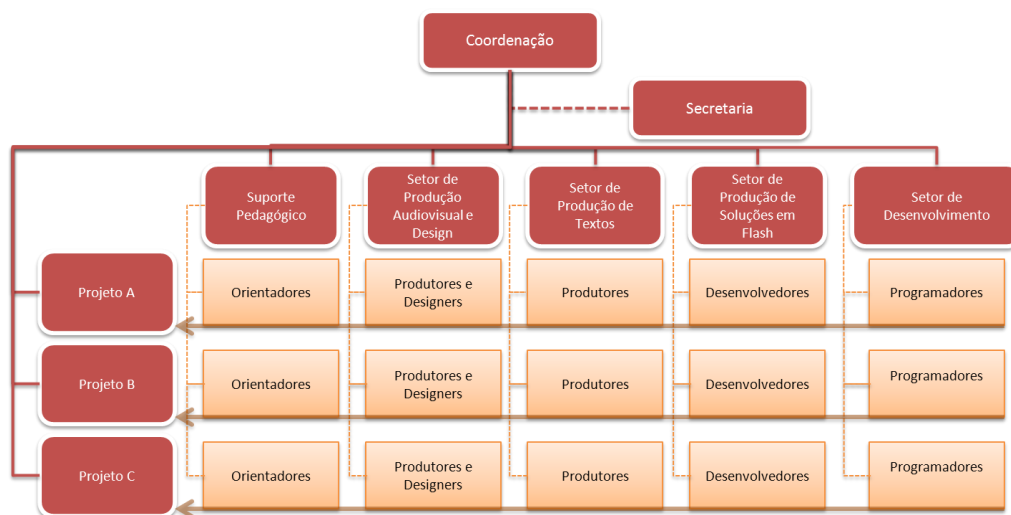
Coordenação

Secretaria

Suporte Pedagógico

Setor de Produção Audiovisual e Design

Setor de Produção de Textos

Setor de Produção de Soluções em Flash

Setor de Desenvolvimento

Projeto A

Orientadores

Produtores e Designers

Produtores

Desenvolvedores

Programadores

Projeto B

Orientadores

Produtores e Designers

Produtores

Desenvolvedores

Programadores

Projeto C

Orientadores

Produtores e Designers

Produtores

Desenvolvedores

Programadores